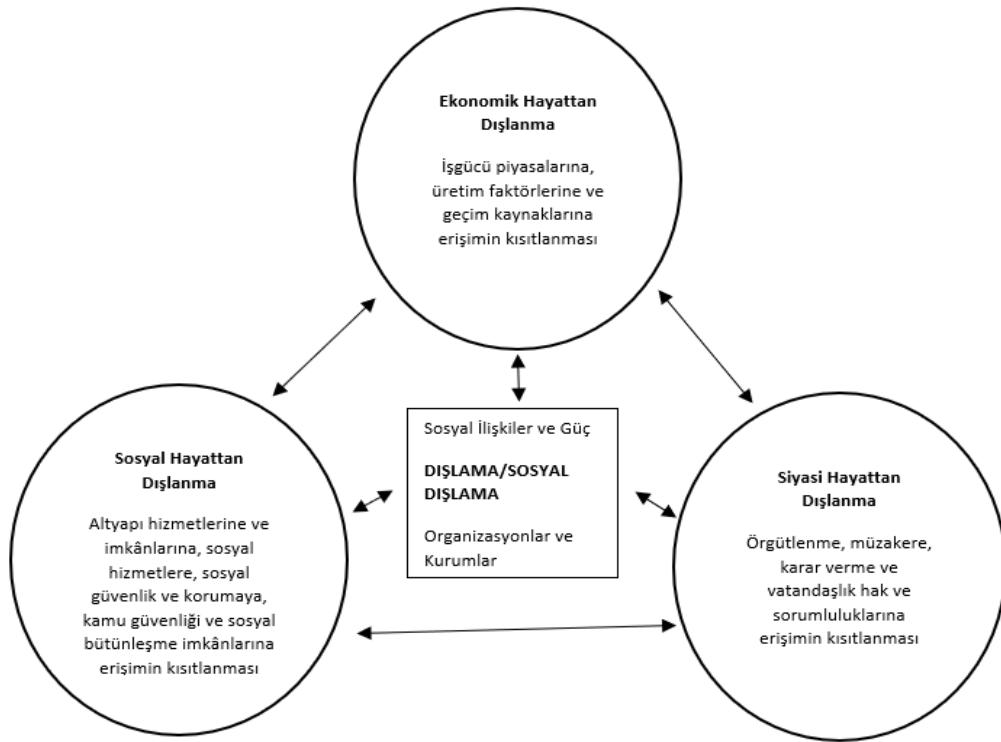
Ekonomik Hayattan Dışlanma

İşgücü piyasalarına, üretim faktörlerine ve geçim kaynaklarına erişimin kısıtlanması

Sosyal İlişkiler ve Güç

DIŞLAMA/SOSYAL DIŞLAMA

Organizasyonlar ve Kurumlar

Sosyal Hayattan Dışlanma

Altyapı hizmetlerine ve imkânlarına, sosyal hizmetlere, sosyal güvenlik ve korumaya, kamu güvenliği ve sosyal bütünleşme imkânlarına erişimin kısıtlanması

Siyasi Hayattan Dışlanma

Örgütlenme, müzakere, karar verme ve vatandaşlık hak ve sorumluluklarına erişimin kısıtlanması